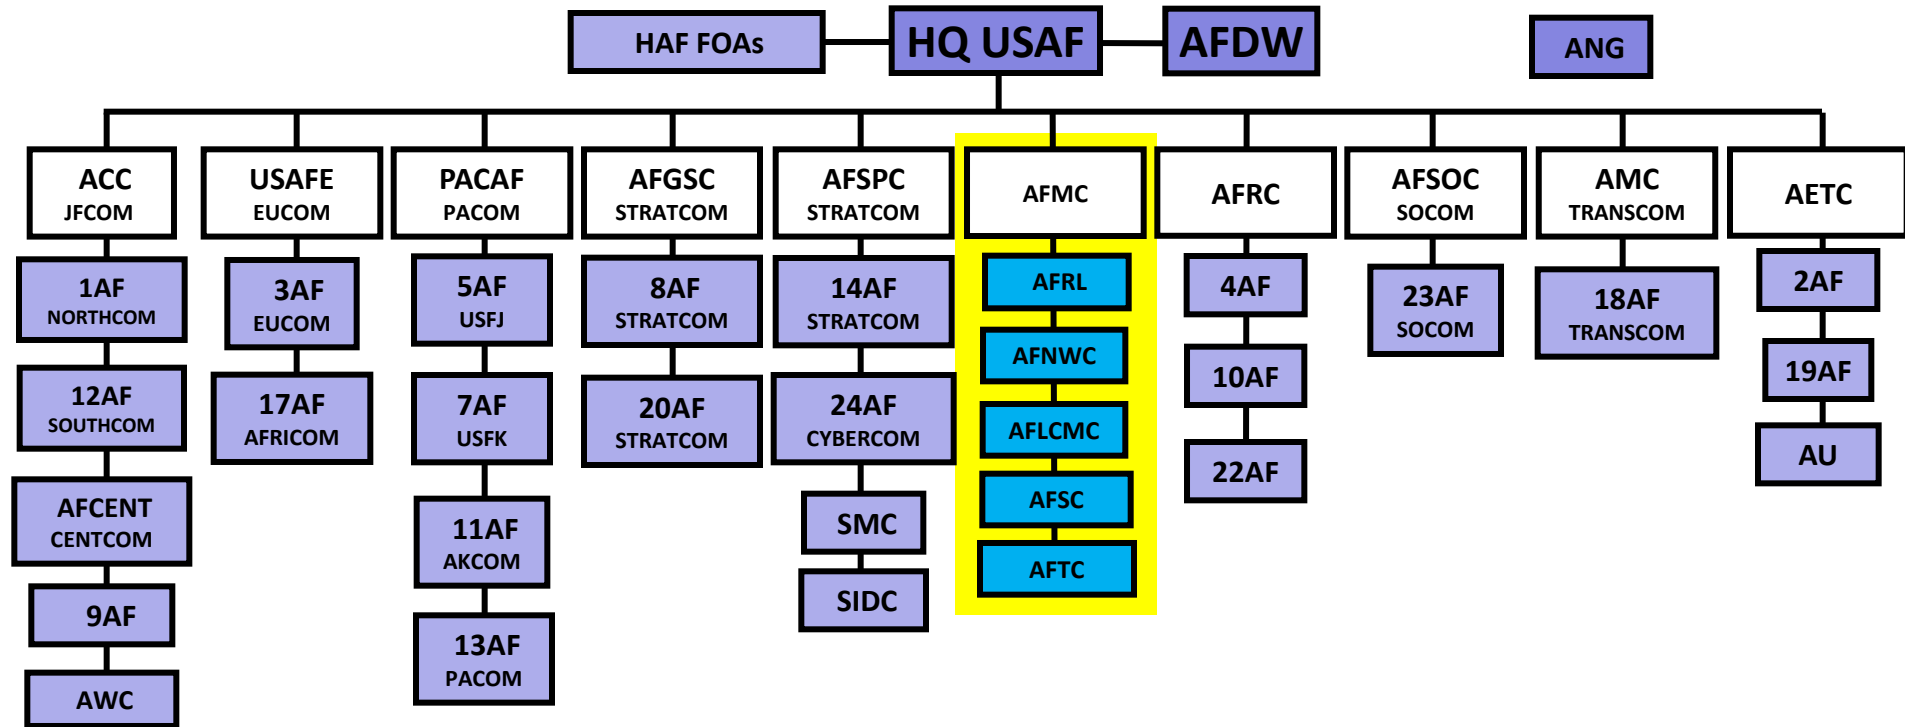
HAF FOAs
HQ USAF
AFDW
ANG

ACC
JFCOM
1AF
NORTHCOM
12AF
SOUTHCOM
AFCENT
CENTCOM
9AF
AWC

USAFE
EUCOM
3AF
EUCOM
17AF
AFRICOM

PACAF
PACOM
5AF
USFJ
7AF
USFK
11AF
AKCOM
13AF
PACOM

AFGSC
STRATCOM
8AF
STRATCOM
20AF
STRATCOM

AFSPC
STRATCOM
14AF
STRATCOM
24AF
CYBERCOM
SMC
SIDC

AFMC
AFRL
AFNWC
AFLCMC
AFSC
AFTC

AFRC
4AF
10AF
22AF

AFSOC
SOCOM
23AF
SOCOM

AMC
TRANSCOM
18AF
TRANSCOM

AETC
2AF
19AF
AU